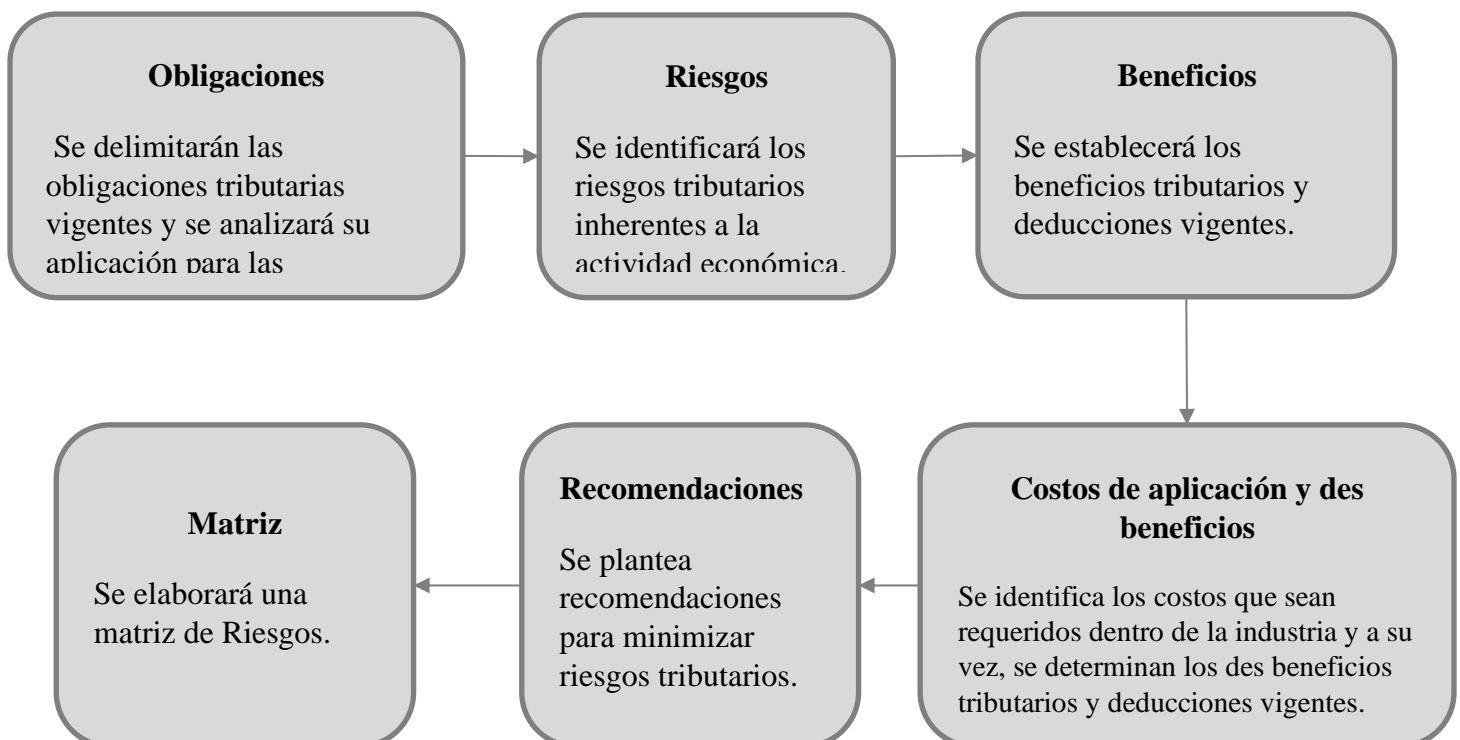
Obligaciones

Se delimitarán las obligaciones tributarias vigentes y se analizará su aplicación para las

Riesgos

Se identificará los riesgos tributarios inherentes a la actividad económica.

Beneficios

Se establecerá los beneficios tributarios y deducciones vigentes.

Costos de aplicación y des beneficios

Se identifica los costos que sean requeridos dentro de la industria y a su vez, se determinan los des beneficios tributarios y deducciones vigentes.

Recomendaciones

Se plantea recomendaciones para minimizar riesgos tributarios.

Matriz

Se elaborará una matriz de Riesgos.